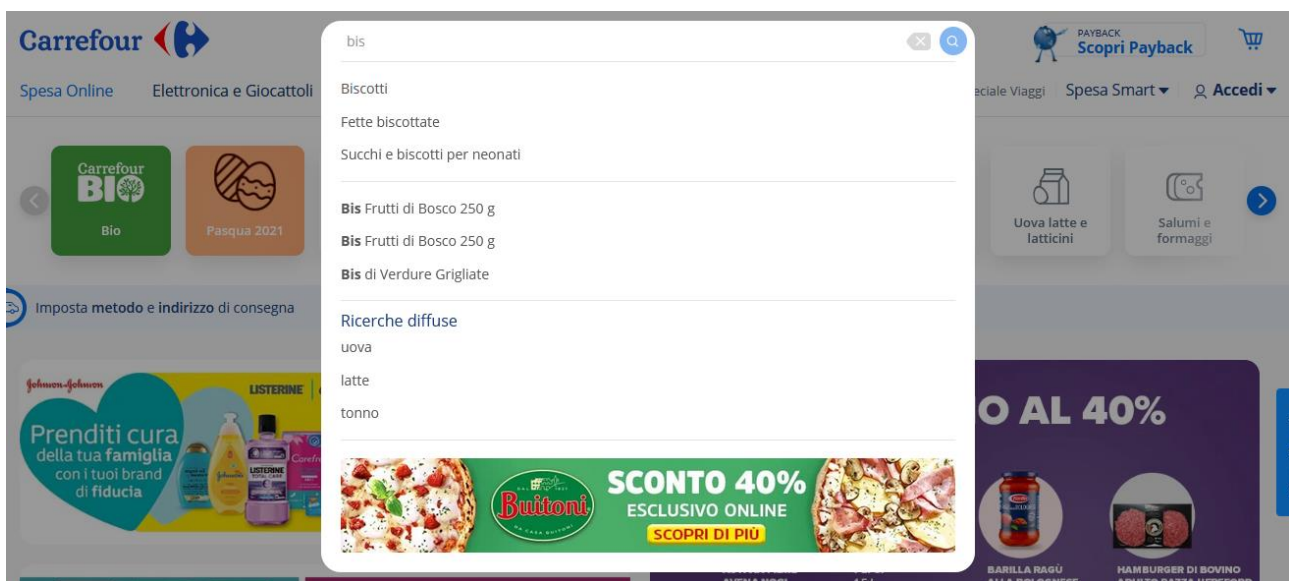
Carrefour

bis

PAYBACK
Scopri Payback

Spesa Online
Elettronica e Giocattoli
eciale Viaggi
Spesa Smart
Accedi

Biscotti
Fette biscottate
Succhi e biscotti per neonati

Bis Frutti di Bosco 250 g
Bis Frutti di Bosco 250 g
Bis di Verdure Grigliate

Ricerche diffuse
uova
latte
tonno

Carrefour BIO
Bio
Pasqua 2021
Uova latte e latticini
Salumi e formaggi

Imposta metodo e indirizzo di consegna

Johnson & Johnson
LISTERINE
Prenditi cura della tua famiglia con i tuoi brand di fiducia

O AL 40%

Buitoni
SCONTO 40%
ESCLUSIVO ONLINE
SCOPRI DI PIÙ

BARILLA RAGÙ ALLA BOLOGNESE
HAMBURGER DI BOVINO ADULTO RAZZA HEREFORD